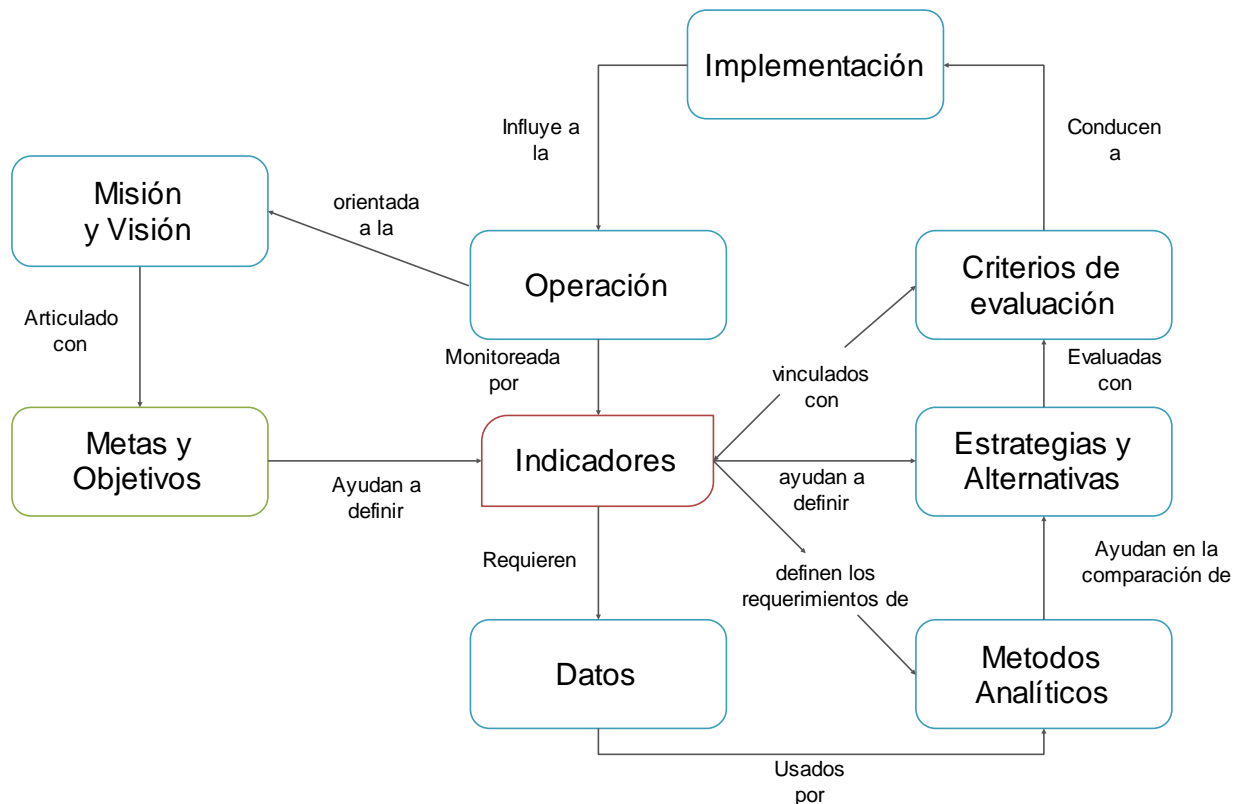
Implementación

Influye a la

Conducen a

Misión y Visión

orientada a la

Operación

Criterios de evaluación

Articulado con

Monitoreada por

vinculados con

Evaluadas con

Metas y Objetivos

Indicadores

Estrategias y Alternativas

Ayudan a definir

ayudan a definir

Requieren

definen los requerimientos de

Ayudan en la comparación de

Datos

Metodos Analíticos

Usados por